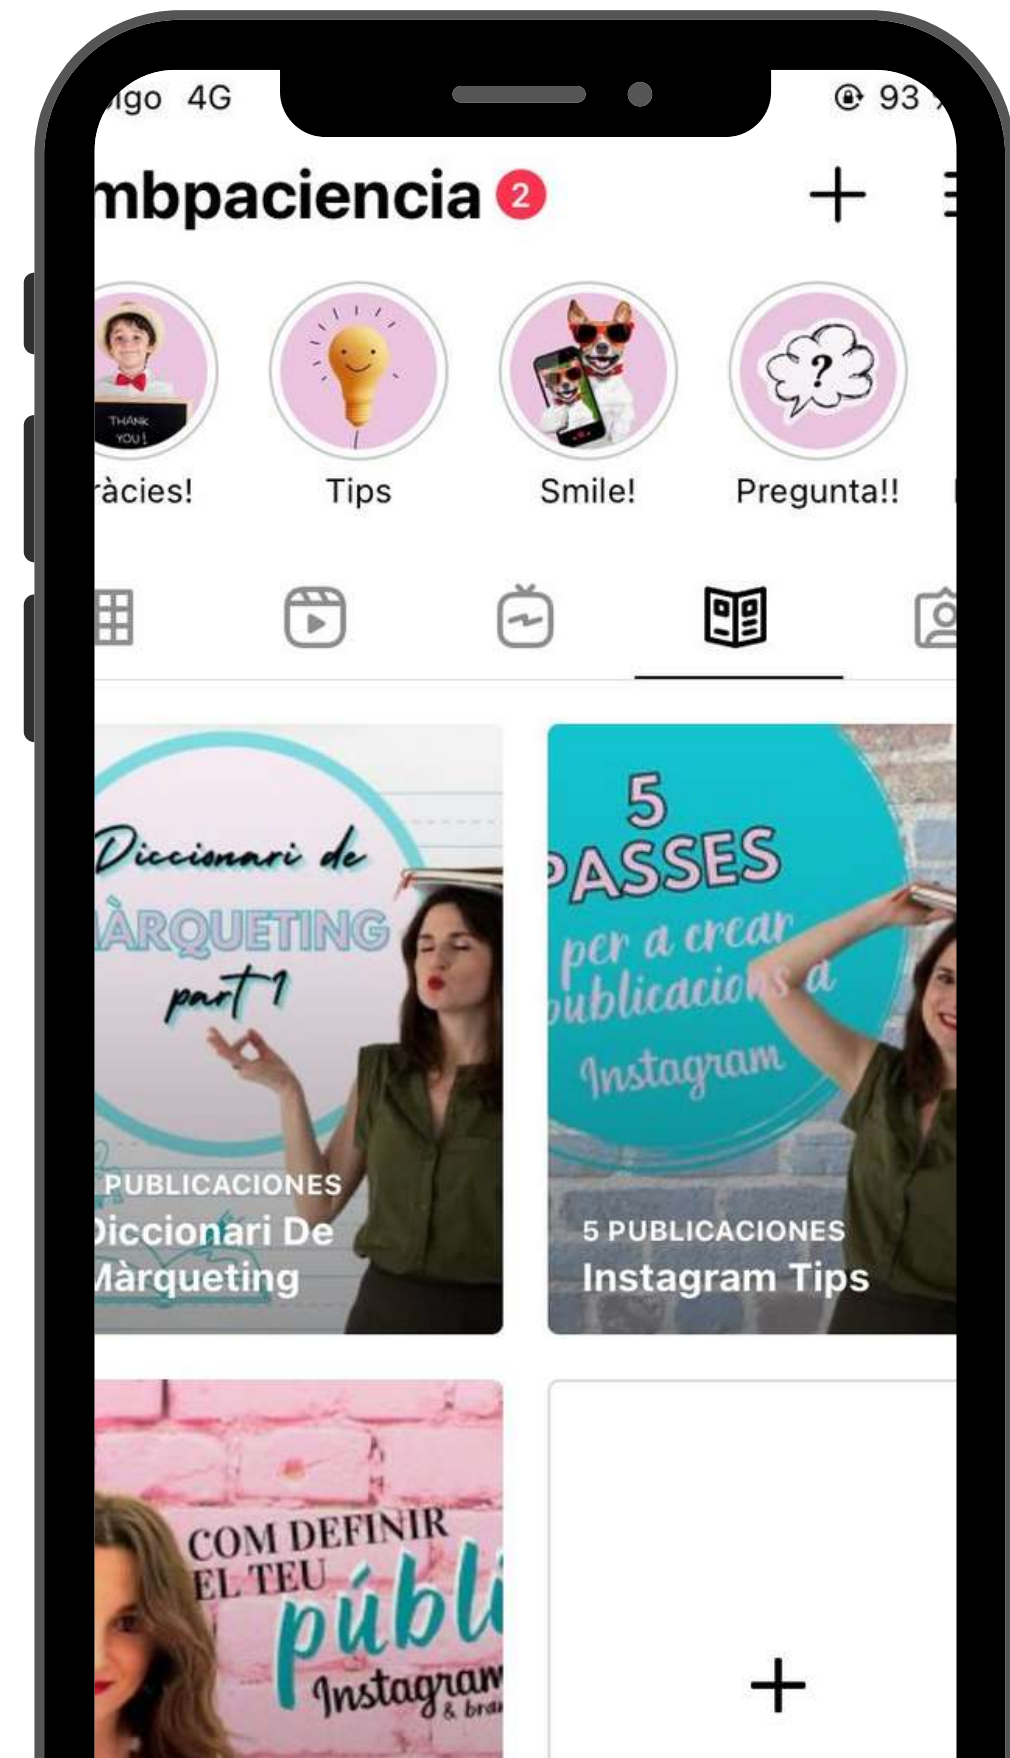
igo 4G
93

mbpaciencia 2
+

THANK YOU!
àcies!
Tips
Smile!
Pregunta!!

Diccionari de
ÀRQUETING
part 1
PUBLICACIONES
Diccionari De
Màrqueting

5
PASSES
per a crear
publicacions a
Instagram
5 PUBLICACIONES
Instagram Tips

COM DEFINIR
EL TEU
públi
Instagram
& bra

+